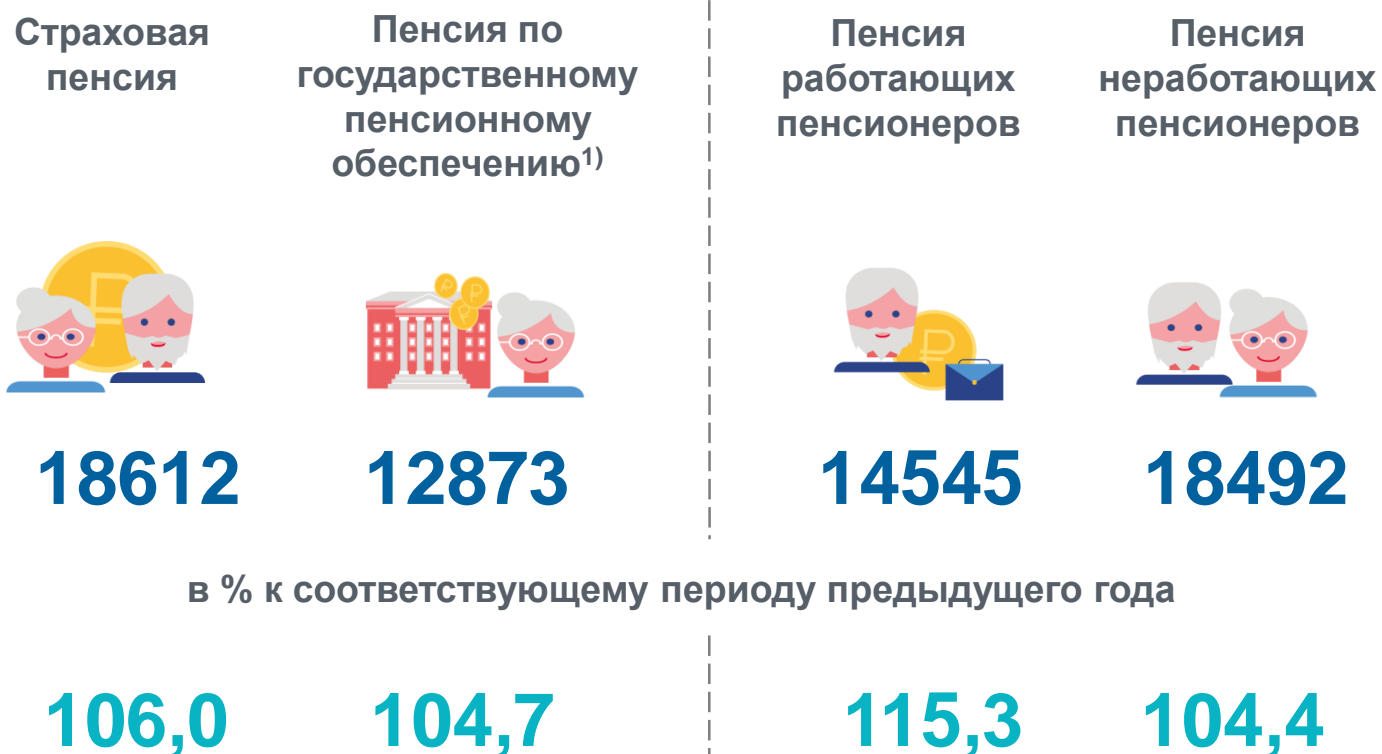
Страховая пенсия

Пенсия по государственному пенсионному обеспечению$^{1)}$

Пенсия работающих пенсионеров

Пенсия неработающих пенсионеров

18612

12873

14545

18492

в % к соответствующему периоду предыдущего года

106,0

104,7

115,3

104,4